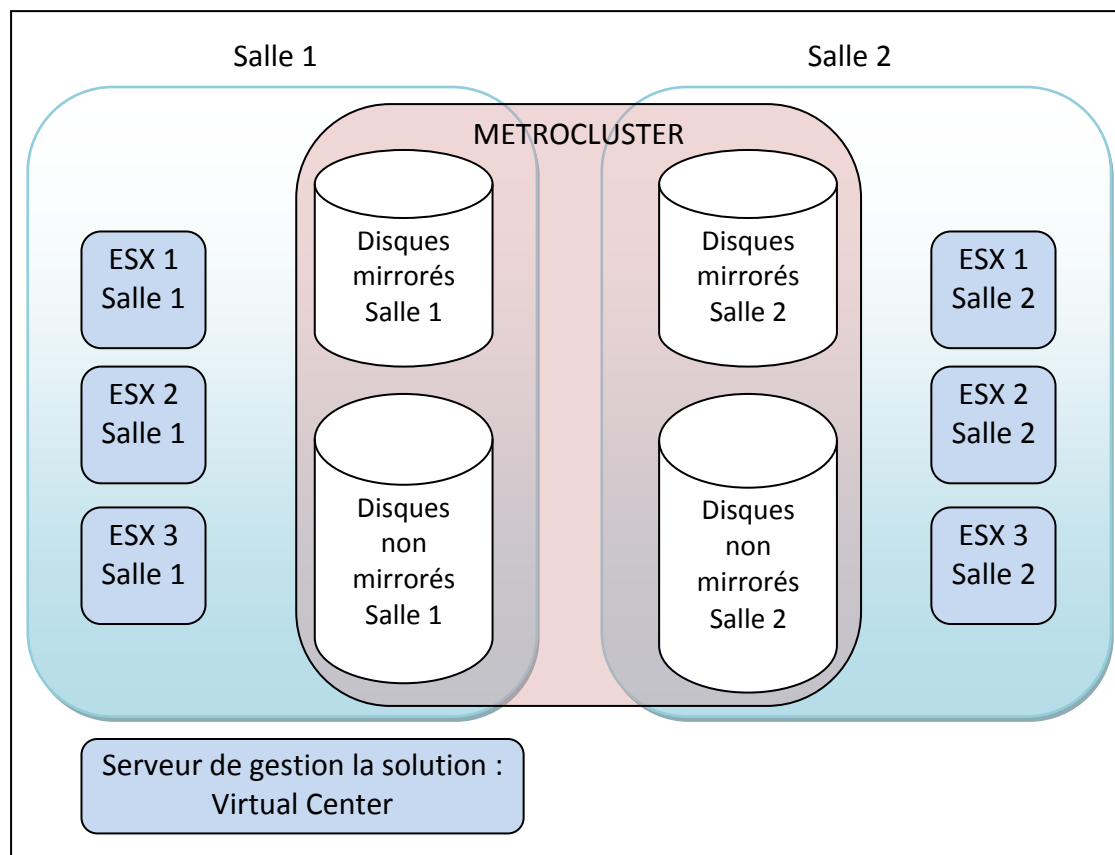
Salle 1

Salle 2

METROCLUSTER

ESX 1
Salle 1

ESX 2
Salle 1

ESX 3
Salle 1

Disques
mirrorés
Salle 1

Disques
non
mirrorés
Salle 1

Disques
mirrorés
Salle 2

Disques
non
mirrorés
Salle 2

ESX 1
Salle 2

ESX 2
Salle 2

ESX 3
Salle 2

Serveur de gestion la solution :
Virtual Center